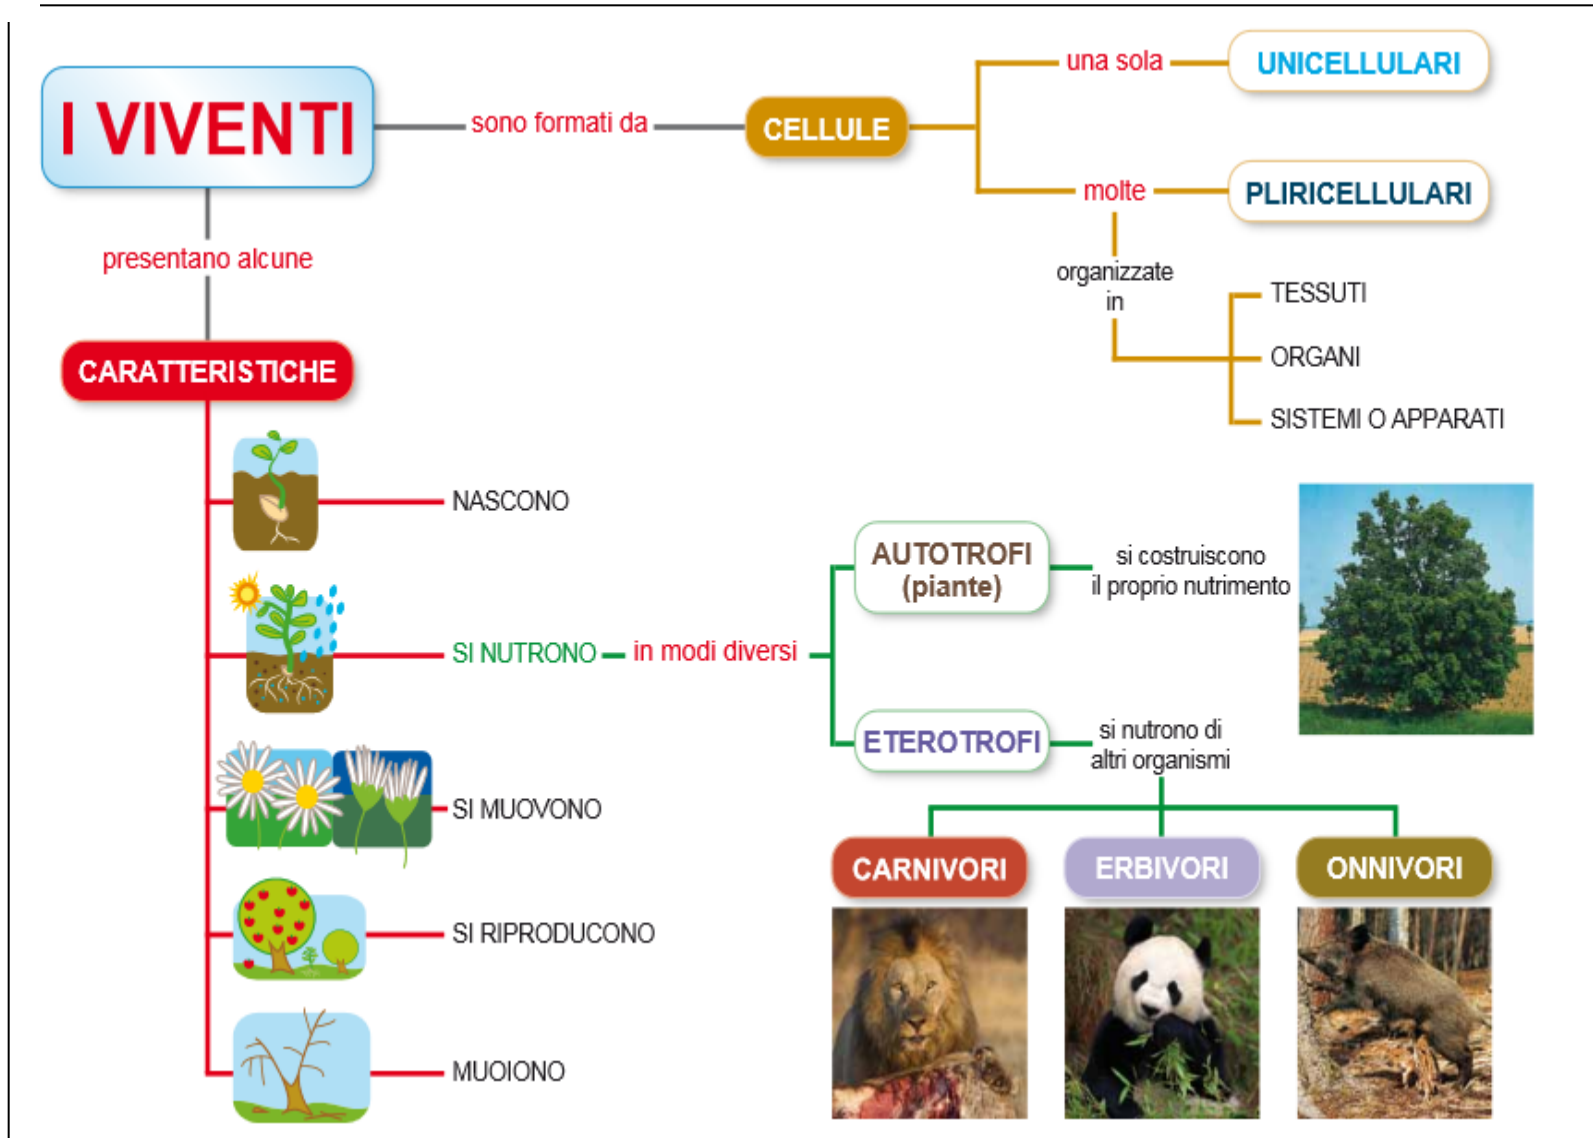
I VIVENTI

sono formati da

CELLULE

una sola

UNICELLULARI

molte

PLURICELLULARI

organizzate in

TESSUTI

ORGANI

SISTEMI O APPARATI

presentano alcune

CARATTERISTICHE

NASCONO

SI NUTRONO — in modi diversi

AUTOTROFI (piante)

si costruiscono il proprio nutrimento

ETEROTROFI

si nutrono di altri organismi

SI MUOVONO

SI RIPRODUCONO

MUOIONO

CARNIVORI

ERBIVORI

ONNIVORI